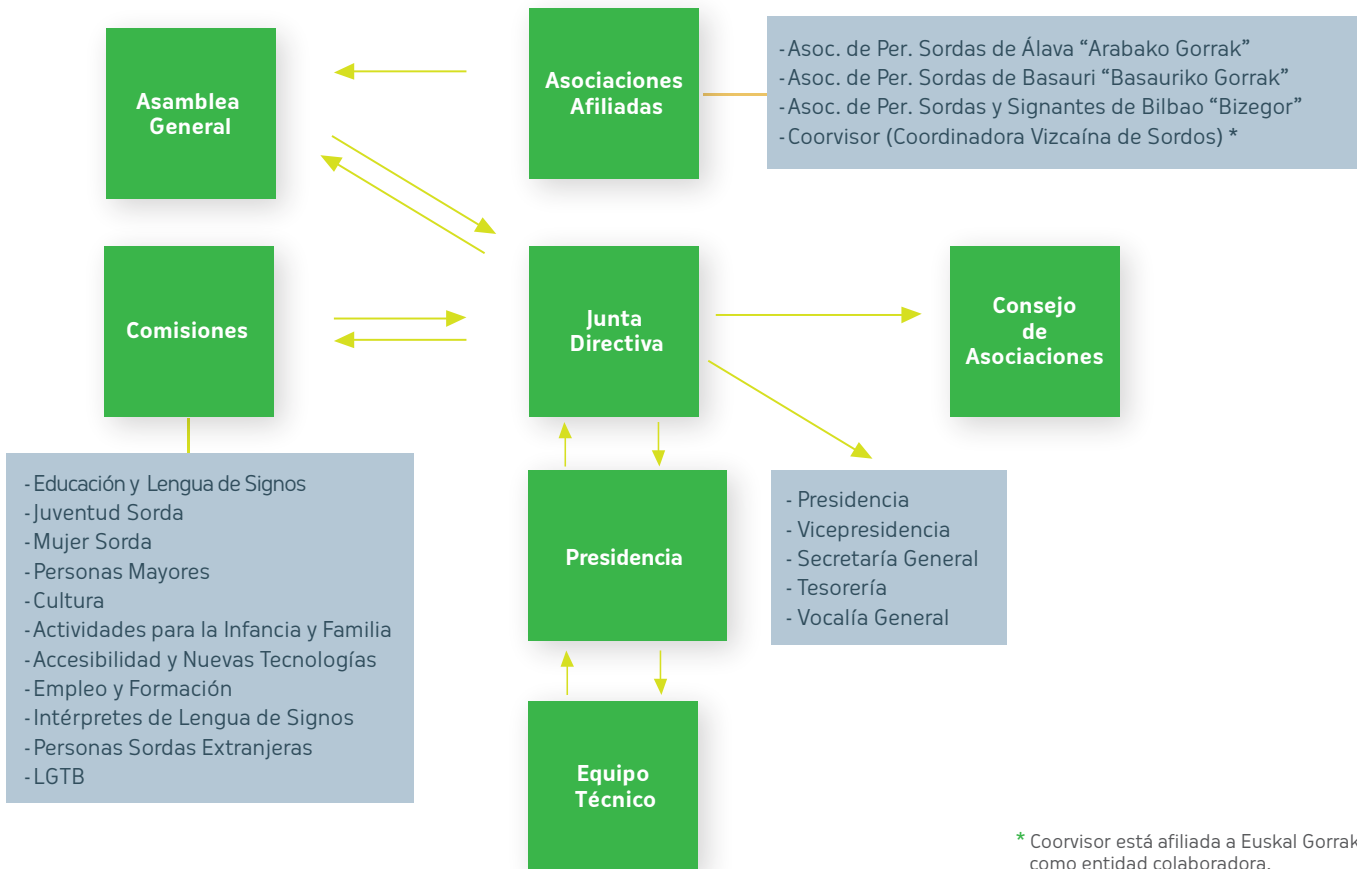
Asamblea General

Asociaciones Afiliadas

- Asoc. de Per. Sordas de Álava “Arabako Gorrak”
- Asoc. de Per. Sordas de Basauri “Basauriko Gorrak”
- Asoc. de Per. Sordas y Signantes de Bilbao “Bizegor”
- Coorvisor (Coordinadora Vizcaína de Sordos) *

Comisiones

Junta Directiva

Consejo de Asociaciones

- Educación y Lengua de Signos
- Juventud Sorda
- Mujer Sorda
- Personas Mayores
- Cultura
- Actividades para la Infancia y Familia
- Accesibilidad y Nuevas Tecnologías
- Empleo y Formación
- Intérpretes de Lengua de Signos
- Personas Sordas Extranjeras
- LGTB

Presidencia

- Presidencia
- Vicepresidencia
- Secretaría General
- Tesorería
- Vocalía General

Equipo Técnico

* Coorvisor está afiliada a Euskal Gorrak como entidad colaboradora.